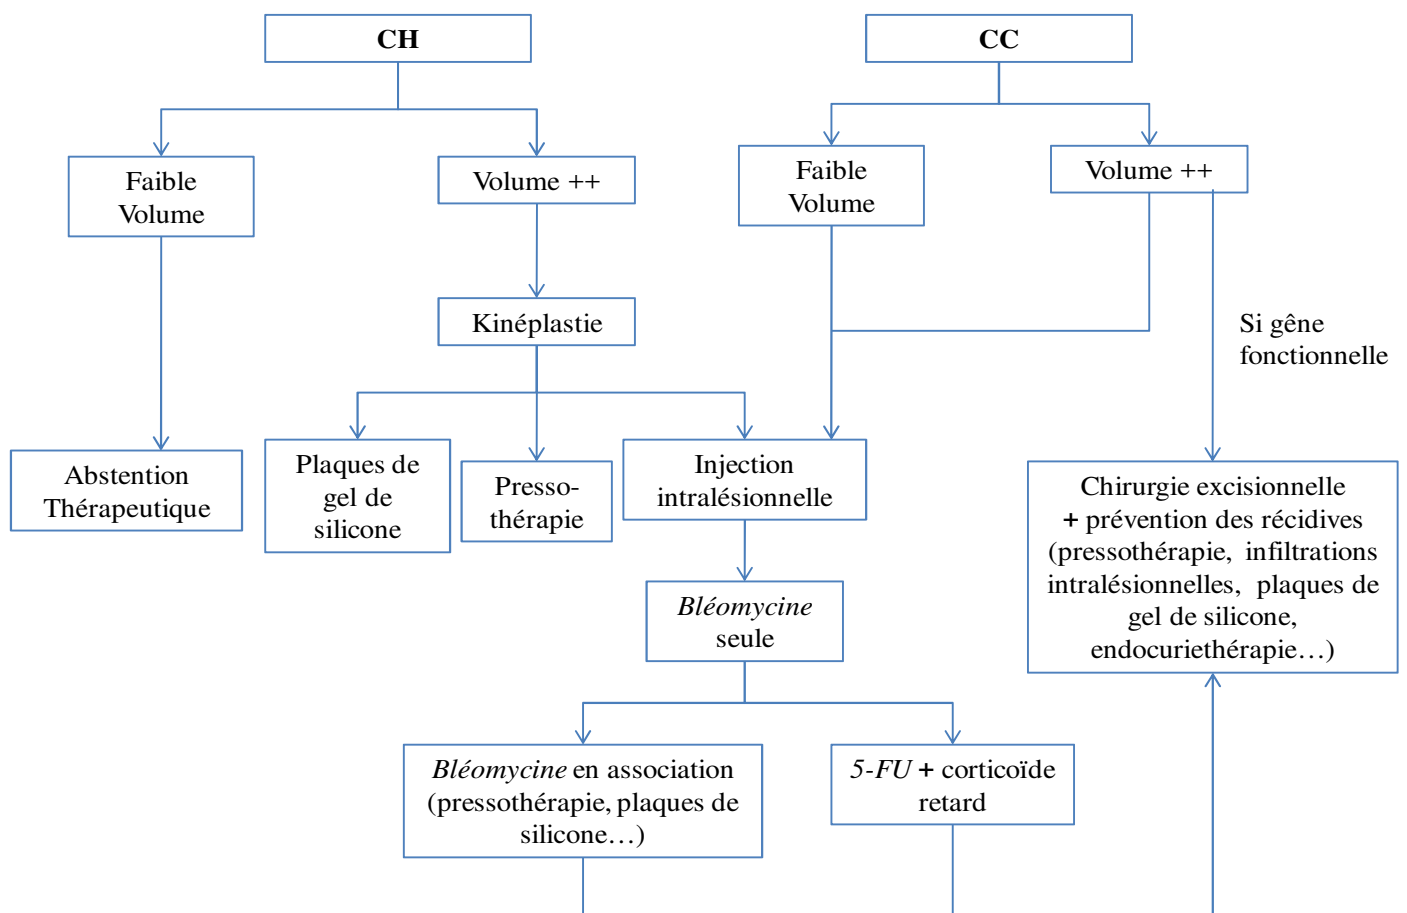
CH

CC

Faible Volume

Volume ++

Faible Volume

Volume ++

Kinéplastie

Si gêne fonctionnelle

Abstention Thérapeutique

Plaques de gel de silicone

Presso-thérapie

Injection intralésionnelle

Chirurgie excisionnelle + prévention des récidives (pressothérapie, infiltrations intralésionnelles, plaques de gel de silicone, endocuriethérapie…)

*Bléomycine* seule

*Bléomycine* en association (pressothérapie, plaques de silicone…)

*5-FU* + corticoïde retard